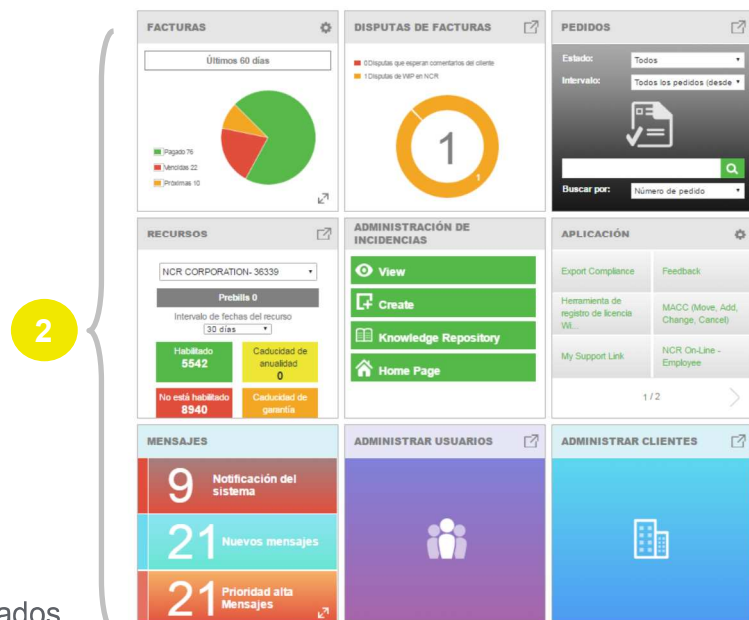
2

ados

FACTURAS

Últimos 60 días

Pagado 76
Vencidas 22
Próximas 10

DISPUTAS DE FACTURAS

0 Disputas que esperan comentarios del cliente
1 Disputas de WIP en NCR

1

1

PEDIDOS

Estado: Todos

Intervalo: Todos los pedidos (desde

Buscar por: Número de pedido

RECURSOS

NCR CORPORATION- 36339

Prebills 0

Intervalo de fechas del recurso

30 días

Habilitado 5542

Caducidad de anualidad 0

No está habilitado 8940

Caducidad de garantía

ADMINISTRACIÓN DE INCIDENCIAS

View

Create

Knowledge Repository

Home Page

APLICACIÓN

Export Compliance

Feedback

Herramienta de registro de licencia Wi...

MACC (Move, Add, Change, Cancel)

My Support Link

NCR On-Line - Employee

1 / 2

MENSAJES

9 Notificación del sistema

21 Nuevos mensajes

21 Prioridad alta Mensajes

ADMINISTRAR USUARIOS

ADMINISTRAR CLIENTES